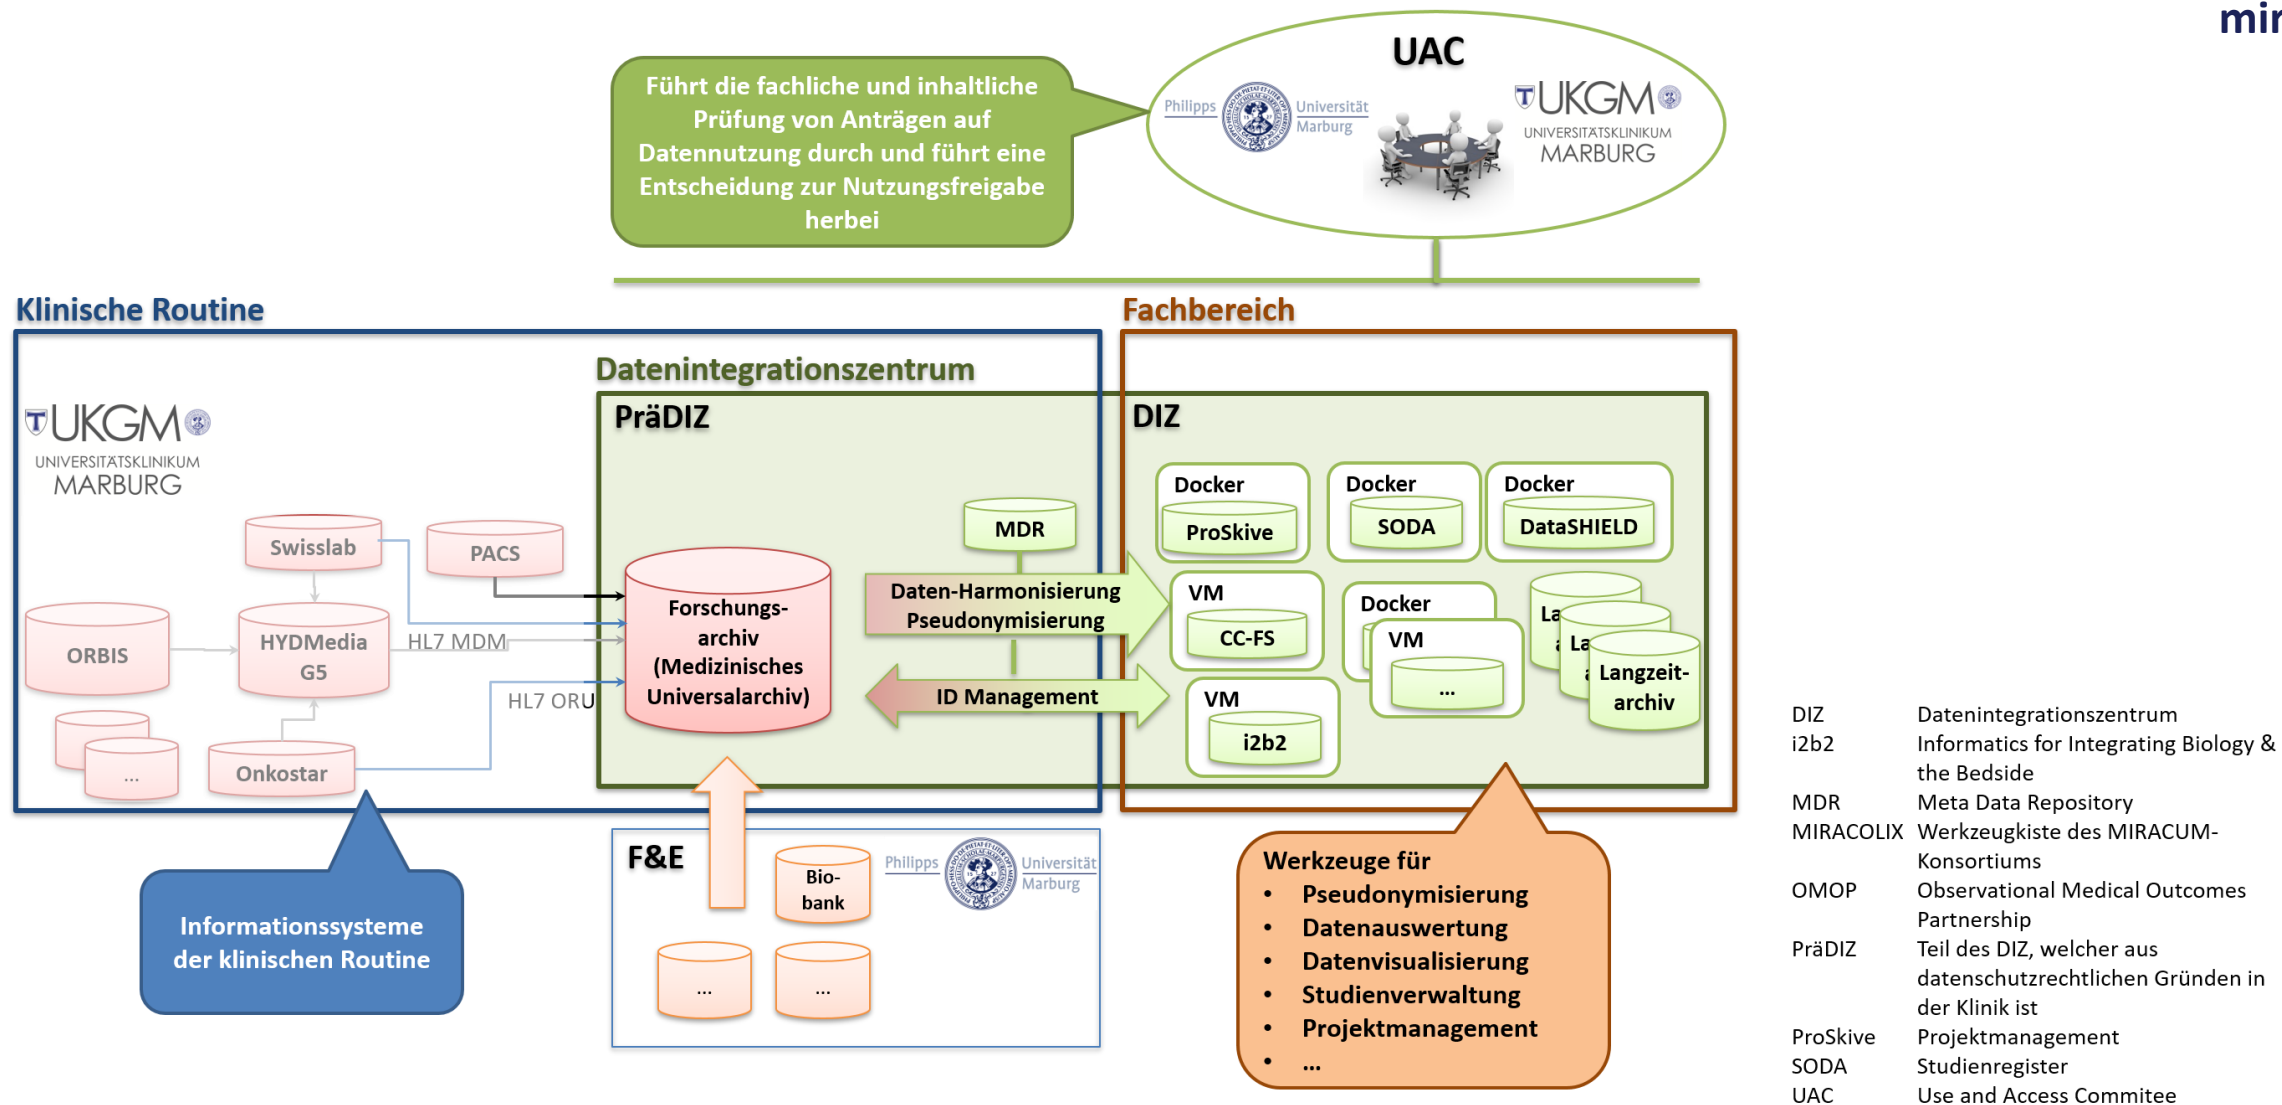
mir

UAC

Führt die fachliche und inhaltliche Prüfung von Anträgen auf Datennutzung durch und führt eine Entscheidung zur Nutzungsfreigabe herbei

Philipps Universität Marburg

UKGM UNIVERSITÄTSKLINIKUM MARBURG

Klinische Routine

Fachbereich

Datenintegrationszentrum

PräDIZ

DIZ

UKGM UNIVERSITÄTSKLINIKUM MARBURG

Swisslab

PACS

ORBIS

HYDMedia G5

HL7 MDM

HL7 ORU

...

Onkostar

Forschungs-archiv (Medizinisches Universalarchiv)

MDR

Daten-Harmonisierung Pseudonymisierung

ID Management

Docker ProSkive

Docker SODA

Docker DataSHIELD

VM CC-FS

Docker

VM ...

VM i2b2

La

La

Langzeit-archiv

Informationssysteme der klinischen Routine

F&E

Bio-bank

Philipps Universität Marburg

...

...

Werkzeuge für
• Pseudonymisierung
• Datenauswertung
• Datenvisualisierung
• Studienverwaltung
• Projektmanagement
• ...

| | |
|---|---|
| DIZ | Datenintegrationszentrum |
| i2b2 | Informatics for Integrating Biology & the Bedside |
| MDR | Meta Data Repository |
| MIRACOLIX | Werkzeugkiste des MIRACUM-Konsortiums |
| OMOP | Observational Medical Outcomes Partnership |
| PräDIZ | Teil des DIZ, welcher aus datenschutzrechtlichen Gründen in der Klinik ist |
| ProSkive | Projektmanagement |
| SODA | Studienregister |
| UAC | Use and Access Commitee |